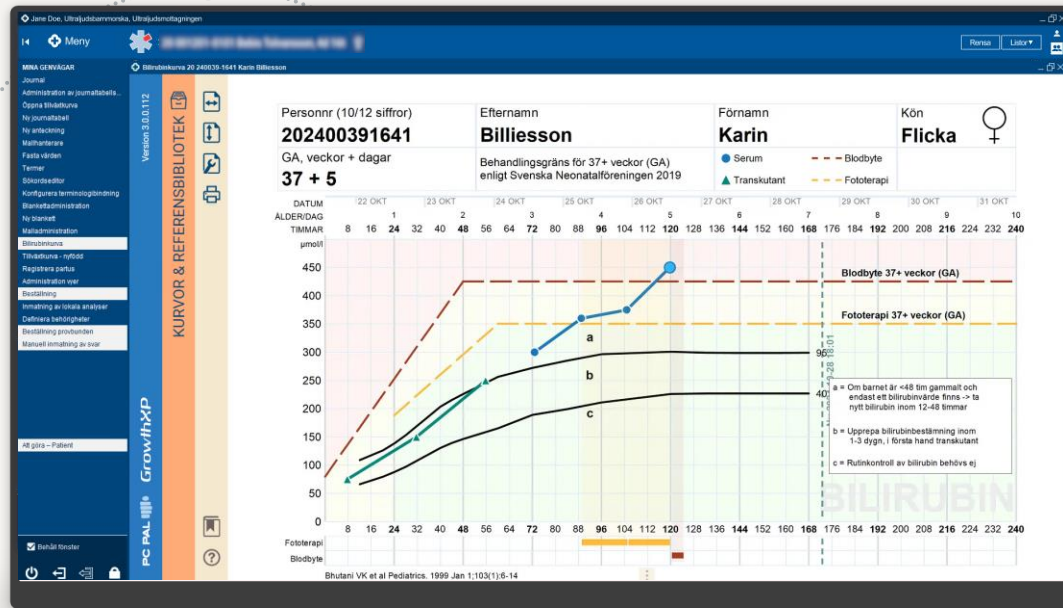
Jane Doe, Ultraljudsbarnmorska, Ultraljudsmottagningen

Meny

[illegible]

Rensa Listor▾

Bilirubinkurva 20 240039-1641 Karin Billiesson

MINA GENVÄGAR
Journal
Administration av journaltabell...
Öppna tillväxtkurva
Ny journaltabell
Ny anteckning
Mallhanterare
Fasta värden
Termer
Sökordseditor
Konfigurera terminologibindning
Blankettadministration
Ny blankett
Malladministration
Bilirubinkurva
Tillväxtkurva - nyfödd
Registrera partus
Administration vyer
Beställning
Inmatning av lokala analyser
Definiera behörigheter
Beställning provbunden
Manuell inmatning av svar

Att göra – Patient

Behåll fönster

Version 3.0.0.112

KURVOR & REFERENSBIBLIOTEK

GrowthXP

PC PAL

| Personnr (10/12 siffror) 202400391641 | Efternamn Billiesson | Förnamn Karin | Kön Flicka |
|---|---|---|---|
| GA, veckor + dagar 37 + 5 | Behandlingsgräns för 37+ veckor (GA) enligt Svenska Neonatalföreningen 2019 | Serum / Transkutant | Blodbyte / Fototerapi |

DATUM 22 OKT 23 OKT 24 OKT 25 OKT 26 OKT 27 OKT 28 OKT 29 OKT 30 OKT 31 OKT
ÅLDER/DAG 1 2 3 4 5 6 7 8 9 10
TIMMAR 8 16 24 32 40 48 56 64 72 80 88 96 104 112 120 128 136 144 152 160 168 176 184 192 200 208 216 224 232 240

µmol/l
450 400 350 300 250 200 150 100 50 0

Blodbyte 37+ veckor (GA)
Fototerapi 37+ veckor (GA)
a
b
c
96
40
2024-10-28 18:01

a = Om barnet är <48 tim gammalt och endast ett bilirubinvärde finns -> ta nytt bilirubin inom 12-48 timmar

b = Upprepa bilirubinbestämning inom 1-3 dygn, i första hand transkutant

c = Rutinkontroll av bilirubin behövs ej

BILIRUBIN

8 16 24 32 40 48 56 64 72 80 88 96 104 112 120 128 136 144 152 160 168 176 184 192 200 208 216 224 232 240

Fototerapi
Blodbyte

Bhutani VK et al Pediatrics. 1999 Jan 1;103(1):6-14